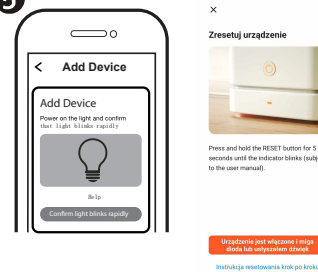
5

<

Add Device

Add Device

Power on the light and confirm that light blinks rapidly

Help

Confirm light blinks rapidly

×

Zresetuj urządzenie

Press and hold the RESET button for 5 seconds until the indicator blinks (subj to the user manual).

Urządzenie jest włączone i miga dioda lub usłyszałem dźwięk

Instrukcja resetowania krok po kroku